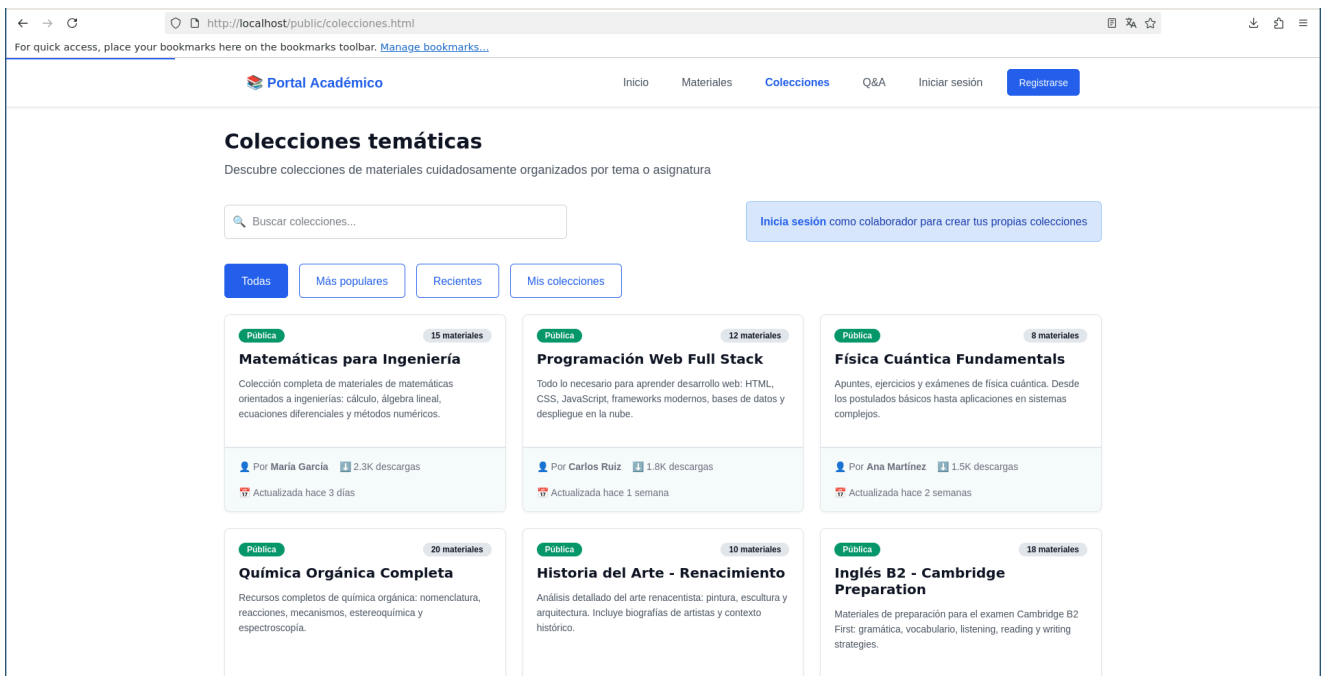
http://localhost/public/colecciones.html

For quick access, place your bookmarks here on the bookmarks toolbar. Manage bookmarks...

📚 Portal Académico

Inicio Materiales Colecciones Q&A Iniciar sesión Registrarse

Colecciones temáticas

Descubre colecciones de materiales cuidadosamente organizados por tema o asignatura

🔍 Buscar colecciones...

Inicia sesión como colaborador para crear tus propias colecciones

Todas Más populares Recientes Mis colecciones

Pública 15 materiales

Matemáticas para Ingeniería

Colección completa de materiales de matemáticas orientados a ingenierías: cálculo, álgebra lineal, ecuaciones diferenciales y métodos numéricos.

👤 Por María García ⬇️ 2.3K descargas

📅 Actualizada hace 3 días

Pública 12 materiales

Programación Web Full Stack

Todo lo necesario para aprender desarrollo web: HTML, CSS, JavaScript, frameworks modernos, bases de datos y despliegue en la nube.

👤 Por Carlos Ruiz ⬇️ 1.8K descargas

📅 Actualizada hace 1 semana

Pública 8 materiales

Física Cuántica Fundamentals

Apuntes, ejercicios y exámenes de física cuántica. Desde los postulados básicos hasta aplicaciones en sistemas complejos.

👤 Por Ana Martínez ⬇️ 1.5K descargas

📅 Actualizada hace 2 semanas

Pública 20 materiales

Química Orgánica Completa

Recursos completos de química orgánica: nomenclatura, reacciones, mecanismos, estereoquímica y espectroscopía.

Pública 10 materiales

Historia del Arte - Renacimiento

Análisis detallado del arte renacentista: pintura, escultura y arquitectura. Incluye biografías de artistas y contexto histórico.

Pública 18 materiales

Inglés B2 - Cambridge Preparation

Materiales de preparación para el examen Cambridge B2 First: gramática, vocabulario, listening, reading y writing strategies.